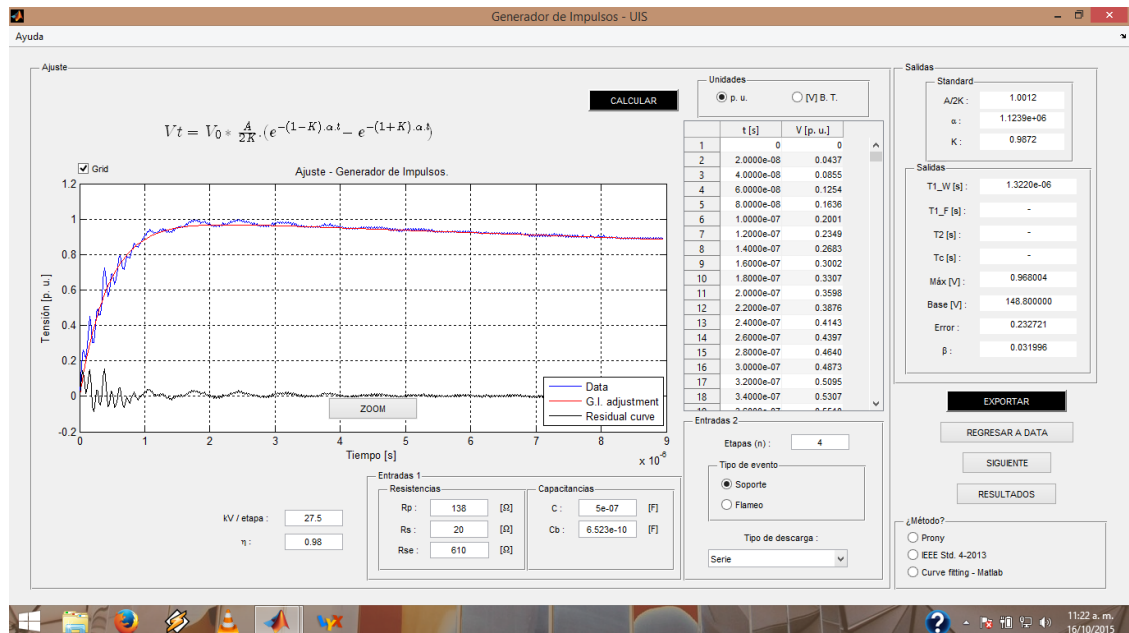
Generador de Impulsos - UIS

Ayuda

Ajuste

CALCULAR

$Vt = V_0 * \frac{A}{2K} \cdot (e^{-(1-K).\alpha.t} - e^{-(1+K).\alpha.t})$

Grid

Ajuste - Generador de Impulsos.

Tensión [p. u.]

1.2
1
0.8
0.6
0.4
0.2
0
-0.2

0 1 2 3 4 5 6 7 8 9

Tiempo [s]

x $10^{-6}$

Data
G.I. adjustment
Residual curve

ZOOM

Unidades

p. u.
[V] B. T.

| | t [s] | V [p. u.] |
|---|---|---|
| 1 | 0 | 0 |
| 2 | 2.0000e-08 | 0.0437 |
| 3 | 4.0000e-08 | 0.0855 |
| 4 | 6.0000e-08 | 0.1254 |
| 5 | 8.0000e-08 | 0.1636 |
| 6 | 1.0000e-07 | 0.2001 |
| 7 | 1.2000e-07 | 0.2349 |
| 8 | 1.4000e-07 | 0.2683 |
| 9 | 1.6000e-07 | 0.3002 |
| 10 | 1.8000e-07 | 0.3307 |
| 11 | 2.0000e-07 | 0.3598 |
| 12 | 2.2000e-07 | 0.3876 |
| 13 | 2.4000e-07 | 0.4143 |
| 14 | 2.6000e-07 | 0.4397 |
| 15 | 2.8000e-07 | 0.4640 |
| 16 | 3.0000e-07 | 0.4873 |
| 17 | 3.2000e-07 | 0.5095 |
| 18 | 3.4000e-07 | 0.5307 |

Salidas

Standard

A/2K : 1.0012
α : 1.1239e+06
K : 0.9872

Salidas

T1_W [s] : 1.3220e-06
T1_F [s] : -
T2 [s] : -
Tc [s] : -
Máx [V] : 0.968004
Base [V] : 148.800000
Error : 0.232721
β : 0.031996

EXPORTAR

REGRESAR A DATA

SIGUIENTE

RESULTADOS

Entradas 2

Etapas (n) : 4

Tipo de evento

Soporte
Flameo

Tipo de descarga :

Serie

Entradas 1

Resistencias

Rp : 138 [Ω]
Rs : 20 [Ω]
Rse : 610 [Ω]

Capacitancias

C : 5e-07 [F]
Cb : 6.523e-10 [F]

kV / etapa : 27.5
η : 0.98

¿Método?

Prony
IEEE Std. 4-2013
Curve fitting - Matlab

11:22 a. m.
16/10/2015